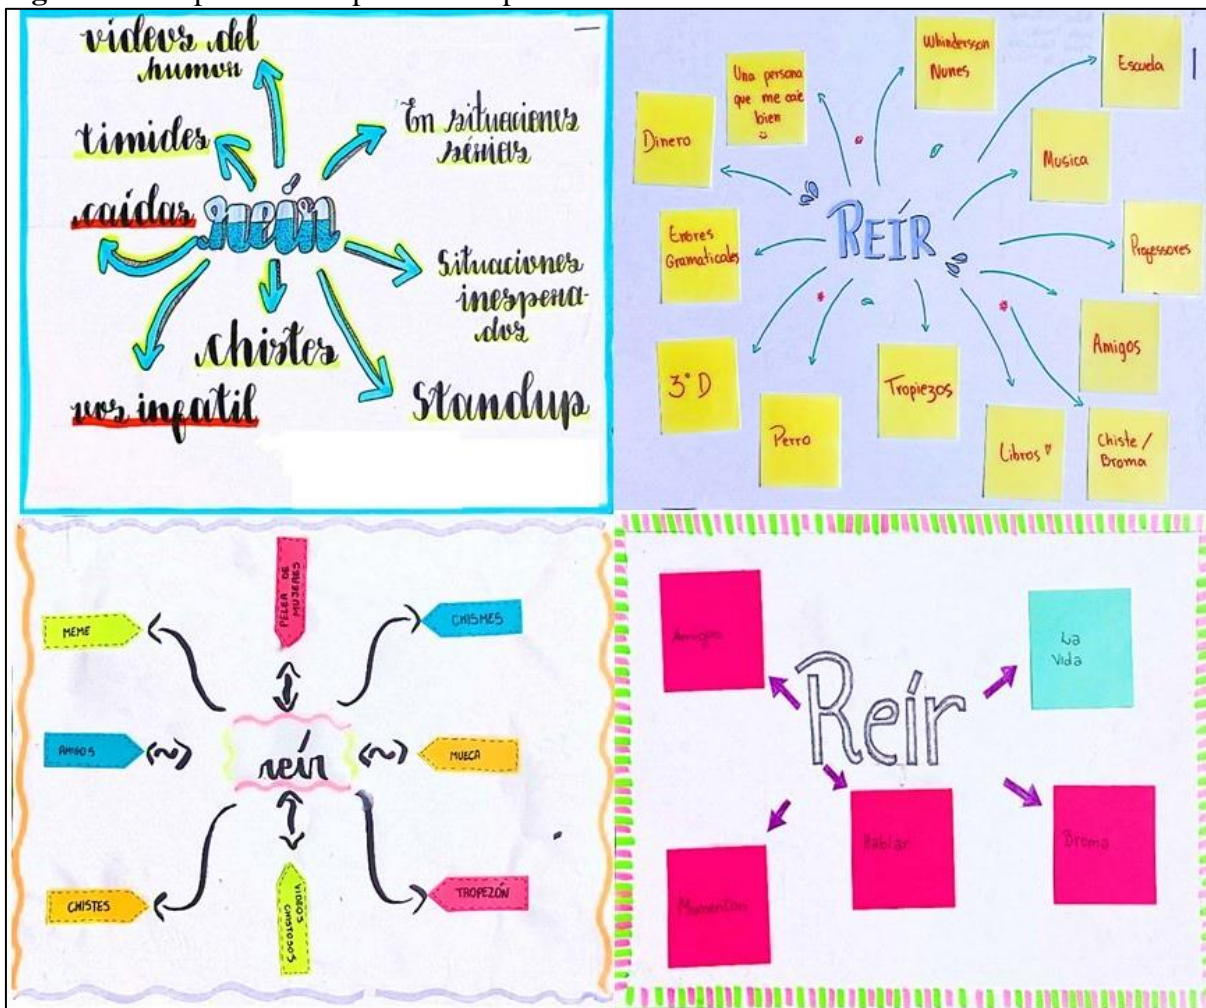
videos del humor

timides

caidas

reír

En situaciones sérias

Situaciones inesperadas

chistes

risa infatil

Standup

Una persona que me cae bien

Whinderson Nunes

Escuela

Dinero

Musica

REÍR

Errores Gramaticales

Professores

Amigos

3° D

Tropiezos

Perro

Libros

Chiste / Broma

PELEA DE MUJERES

MEME

CHISMES

AMIGOS

reír

MUECA

CHISTES

VIDEOS CHISTOSOS

TROPEZÓN

Amigos

La vida

Reír

Hablar

Broma

Momentos